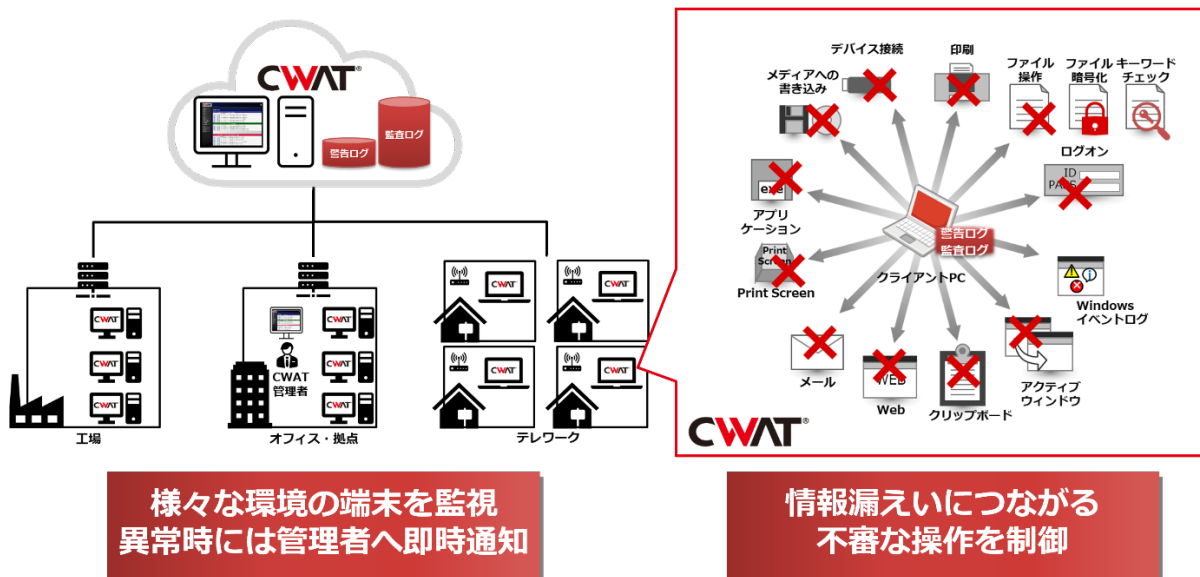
CWAT®

警告ログ

監査ログ

CWAT

CWAT

CWAT

CWAT

CWAT
管理者

CWAT

CWAT

CWAT

CWAT

CWAT

CWAT

CWAT

工場

オフィス・拠点

テレワーク

デバイス接続

印刷

ファイル操作

ファイル暗号化

キーワードチェック

メディアへの書き込み

ログオン

ID
PASS

exe

アプリケーション

警告ログ
監査ログ

クライアントPC

Print Screen

Print Screen

Windows
イベントログ

メール

WEB

Web

クリップボード

アクティブウィンドウ

CWAT®

様々な環境の端末を監視
異常時には管理者へ即時通知

情報漏えいにつながる
不審な操作を制御